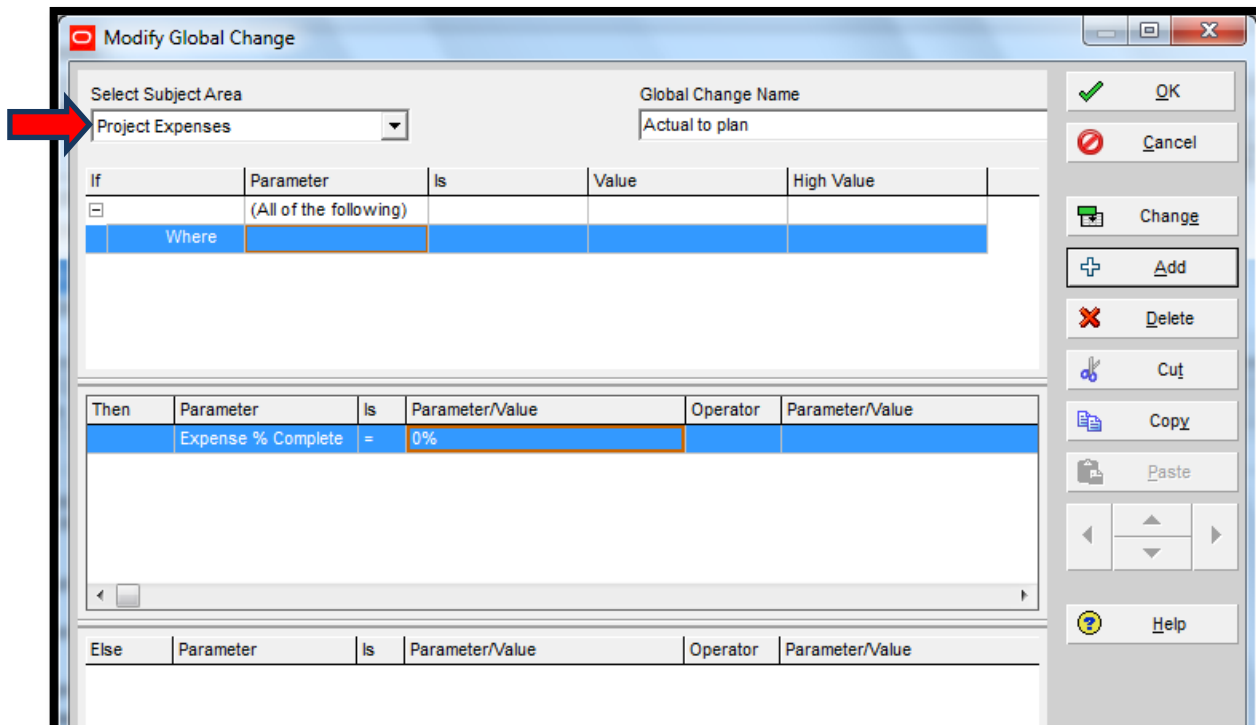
Modify Global Change

Select Subject Area
Project Expenses

Global Change Name
Actual to plan

| If | Parameter | Is | Value | High Value |
|---|---|---|---|---|
| ⊟ | (All of the following) | | | |
| Where | | | | |

| Then | Parameter | Is | Parameter/Value | Operator | Parameter/Value |
|---|---|---|---|---|---|
| | Expense % Complete | = | 0% | | |

| Else | Parameter | Is | Parameter/Value | Operator | Parameter/Value |
|---|---|---|---|---|---|

OK
Cancel
Change
Add
Delete
Cut
Copy
Paste
Help